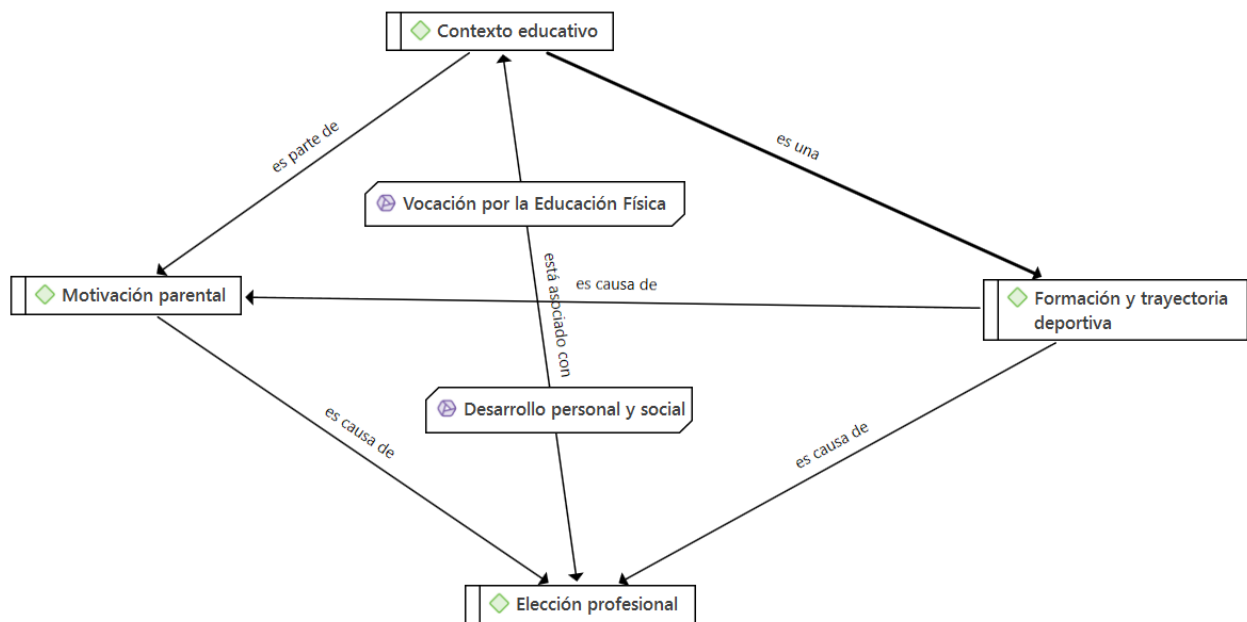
Contexto educativo

es parte de

es una

Vocación por la Educación Física

está asociado con

Motivación parental

es causa de

Formación y trayectoria deportiva

Desarrollo personal y social

es causa de

es causa de

Elección profesional